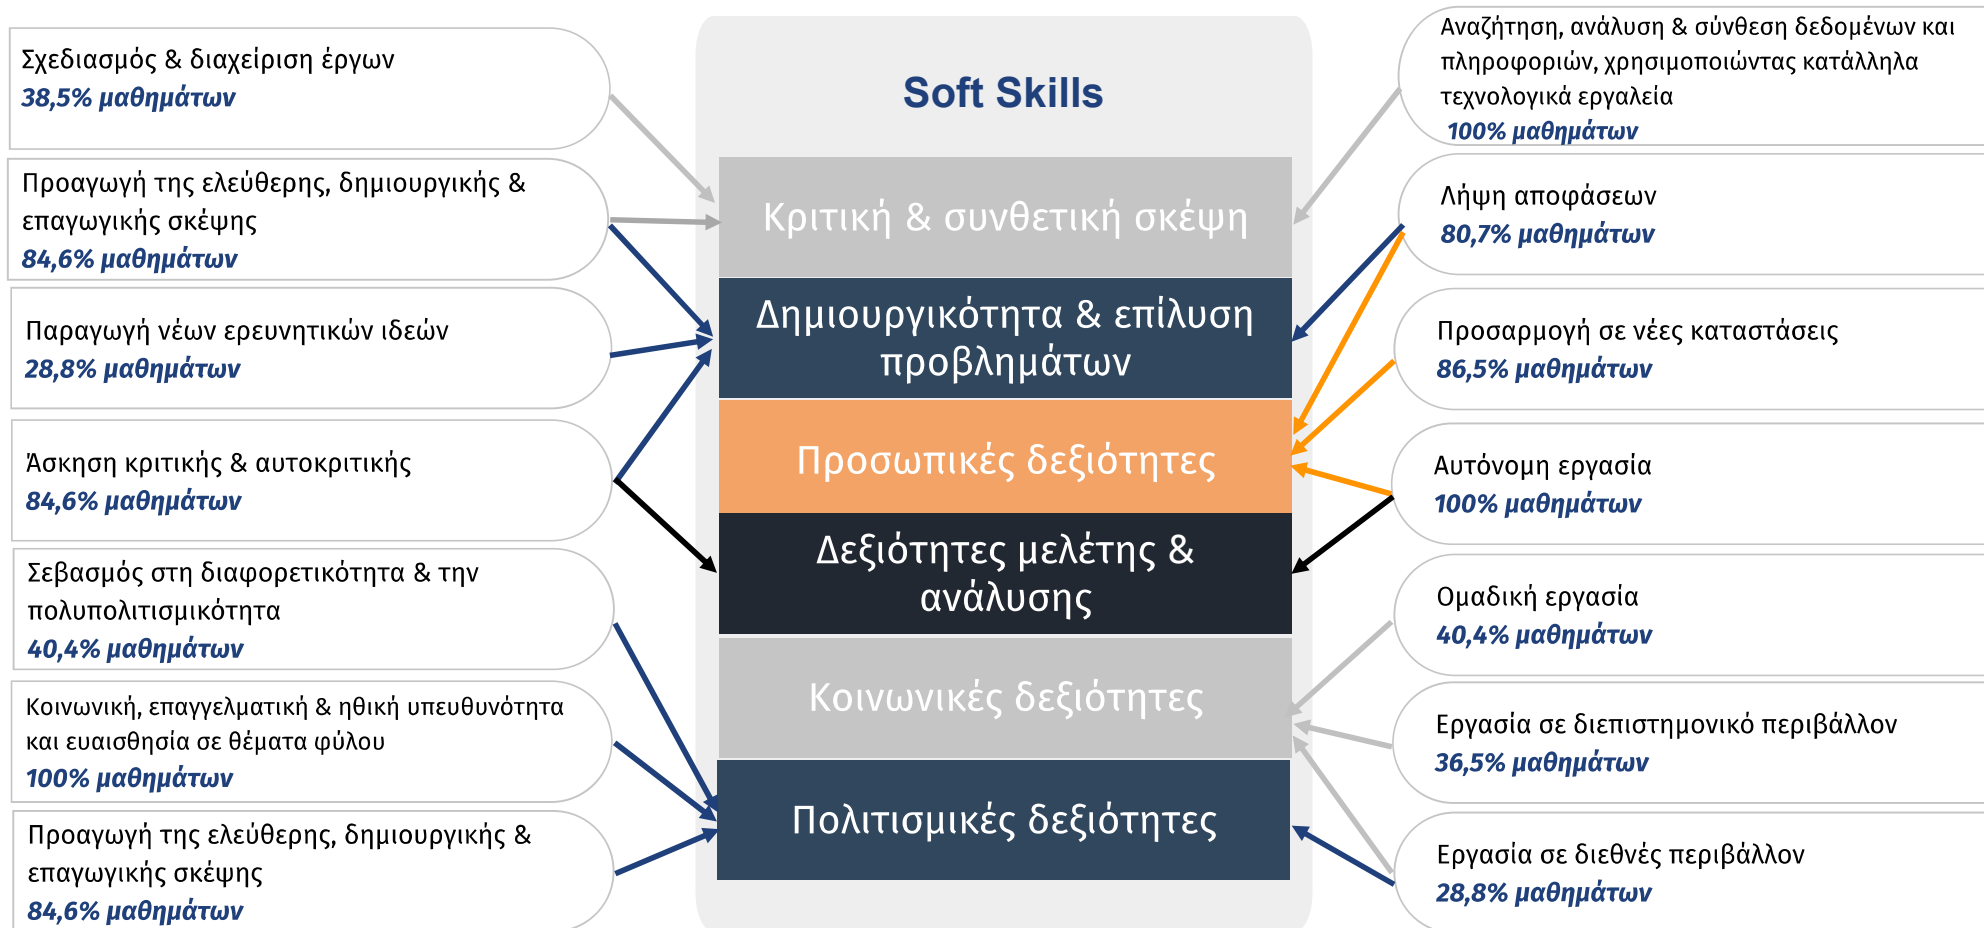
Σχεδιασμός & διαχείριση έργων
38,5% μαθημάτων

Προαγωγή της ελεύθερης, δημιουργικής & επαγωγικής σκέψης
84,6% μαθημάτων

Παραγωγή νέων ερευνητικών ιδεών
28,8% μαθημάτων

Άσκηση κριτικής & αυτοκριτικής
84,6% μαθημάτων

Σεβασμός στη διαφορετικότητα & την πολυπολιτισμικότητα
40,4% μαθημάτων

Κοινωνική, επαγγελματική & ηθική υπευθυνότητα και ευαισθησία σε θέματα φύλου
100% μαθημάτων

Προαγωγή της ελεύθερης, δημιουργικής & επαγωγικής σκέψης
84,6% μαθημάτων

Soft Skills

Κριτική & συνθετική σκέψη

Δημιουργικότητα & επίλυση προβλημάτων

Προσωπικές δεξιότητες

Δεξιότητες μελέτης & ανάλυσης

Κοινωνικές δεξιότητες

Πολιτισμικές δεξιότητες

Αναζήτηση, ανάλυση & σύνθεση δεδομένων και πληροφοριών, χρησιμοποιώντας κατάλληλα τεχνολογικά εργαλεία
100% μαθημάτων

Λήψη αποφάσεων
80,7% μαθημάτων

Προσαρμογή σε νέες καταστάσεις
86,5% μαθημάτων

Αυτόνομη εργασία
100% μαθημάτων

Ομαδική εργασία
40,4% μαθημάτων

Εργασία σε διεπιστημονικό περιβάλλον
36,5% μαθημάτων

Εργασία σε διεθνές περιβάλλον
28,8% μαθημάτων